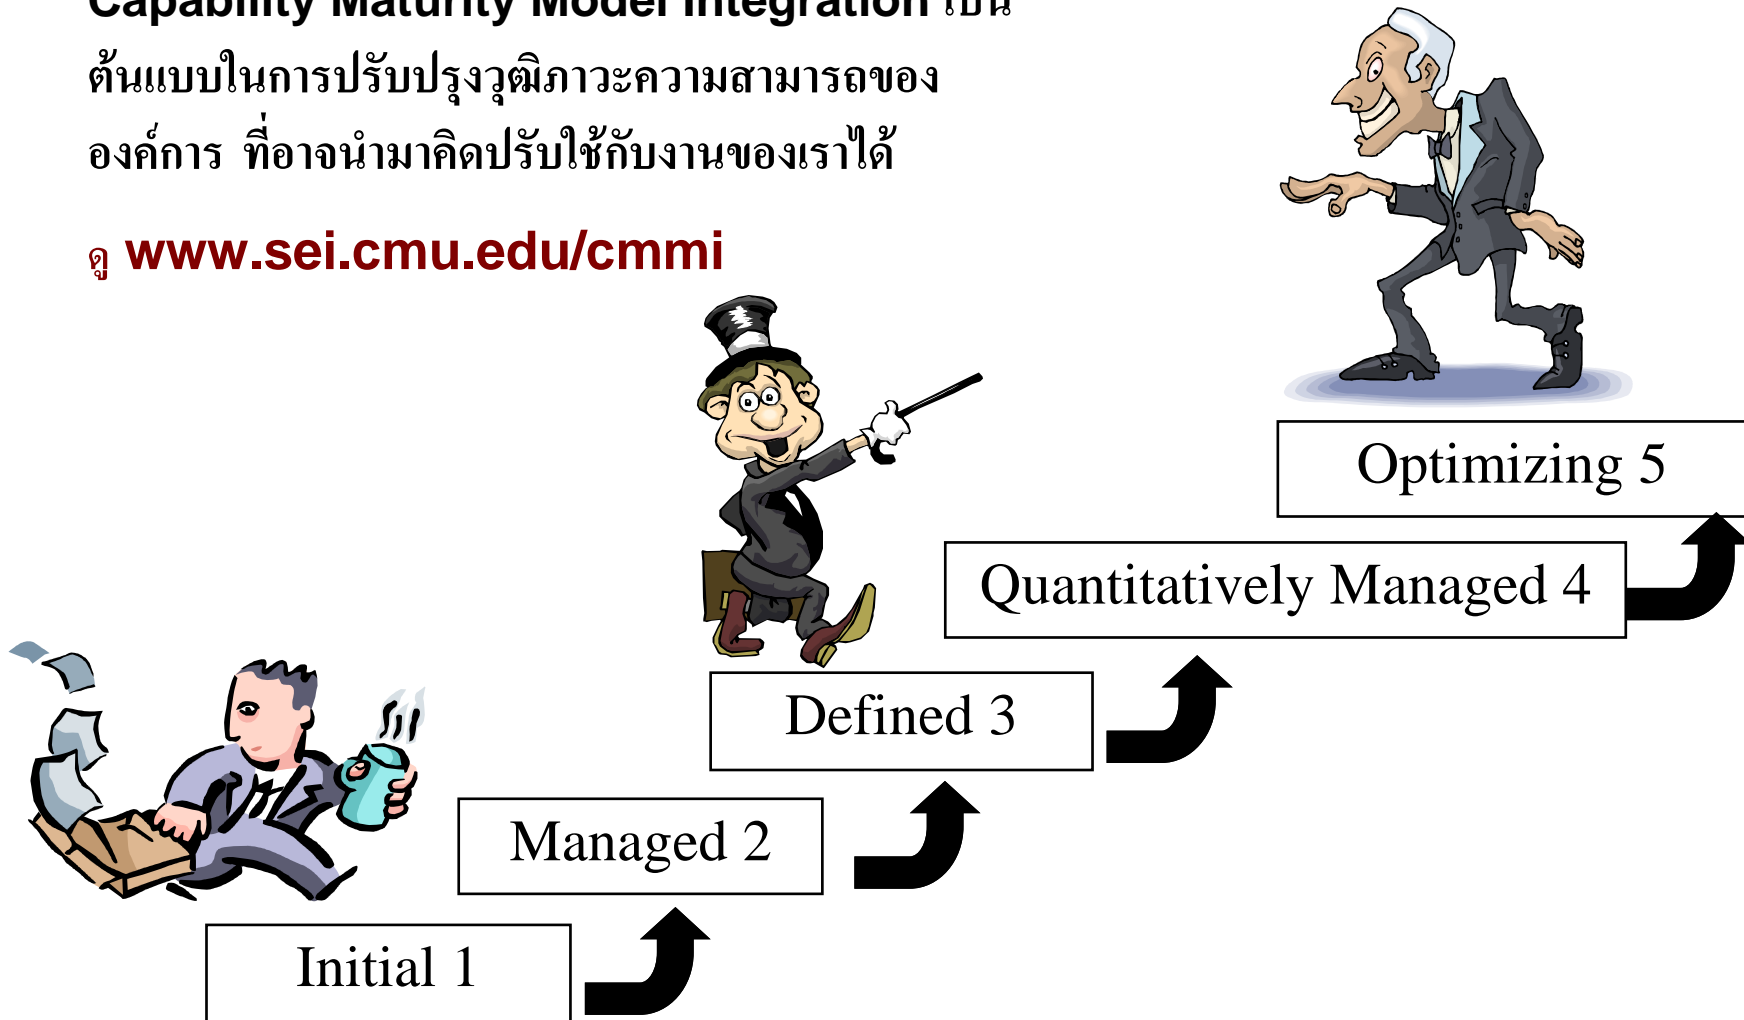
Capability Maturity Model Integration เป็น ต้นแบบในการปรับปรุงวุฒิภาวะความสามารถขององค์การ ที่อาจนำมาคิดปรับใช้กับงานของเราได้

ดู www.sei.cmu.edu/cmmi

Optimizing 5

Quantitatively Managed 4

Defined 3

Managed 2

Initial 1